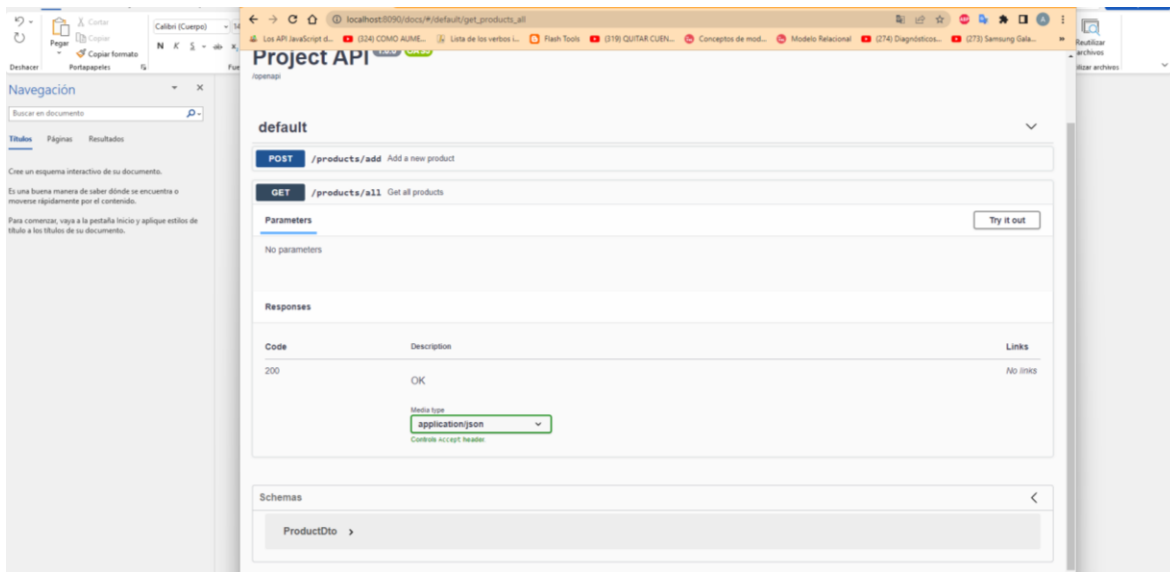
Deshacer
Cortar
Copiar
Pegar
Copiar formato
Portapapeles
Calibri (Cuerpo)
N K S
Navegación
Buscar en documento
Títulos Páginas Resultados
Cree un esquema interactivo de su documento.
Es una buena manera de saber dónde se encuentra o moverse rápidamente por el contenido.
Para comenzar, vaya a la pestaña Inicio y aplique estilos de título a los títulos de su documento.

localhost:8090/docs/#/default/get_products_all
Los API JavaScript d... (324) COMO AUME... Lista de los verbos i... Flash Tools (319) QUITAR CUEN... Conceptos de mod... Modelo Relacional (274) Diagnósticos... (273) Samsung Gala...

Project API
/openapi

default

POST /products/add Add a new product

GET /products/all Get all products

Parameters
Try it out
No parameters

Responses

| Code | Description | Links |
|---|---|---|
| 200 | OK | No links |

Media type
application/json
Controls Accept header

Schemas
ProductDto >

Reutilizar archivos
Reutilizar archivos